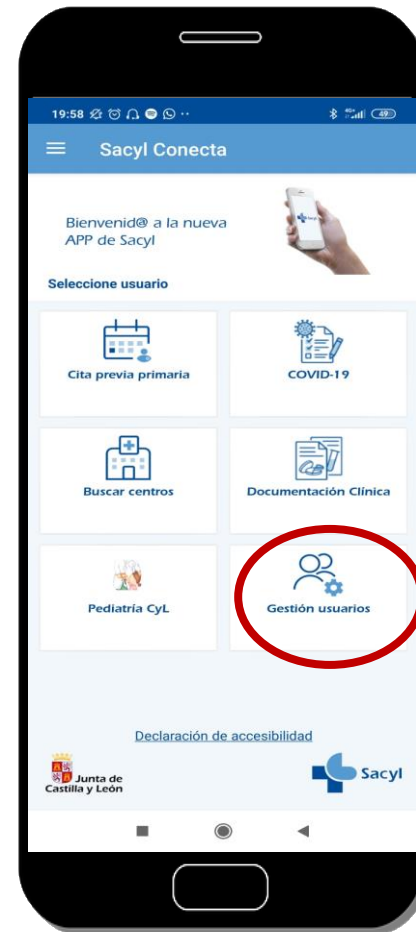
19:58

49

Sacyl Conecta

Bienvenid@ a la nueva APP de Sacyl

Seleccione usuario

Cita previa primaria

COVID-19

Buscar centros

Documentación Clínica

Pediatría CyL

Gestión usuarios

Declaración de accesibilidad

Junta de Castilla y León

Sacyl